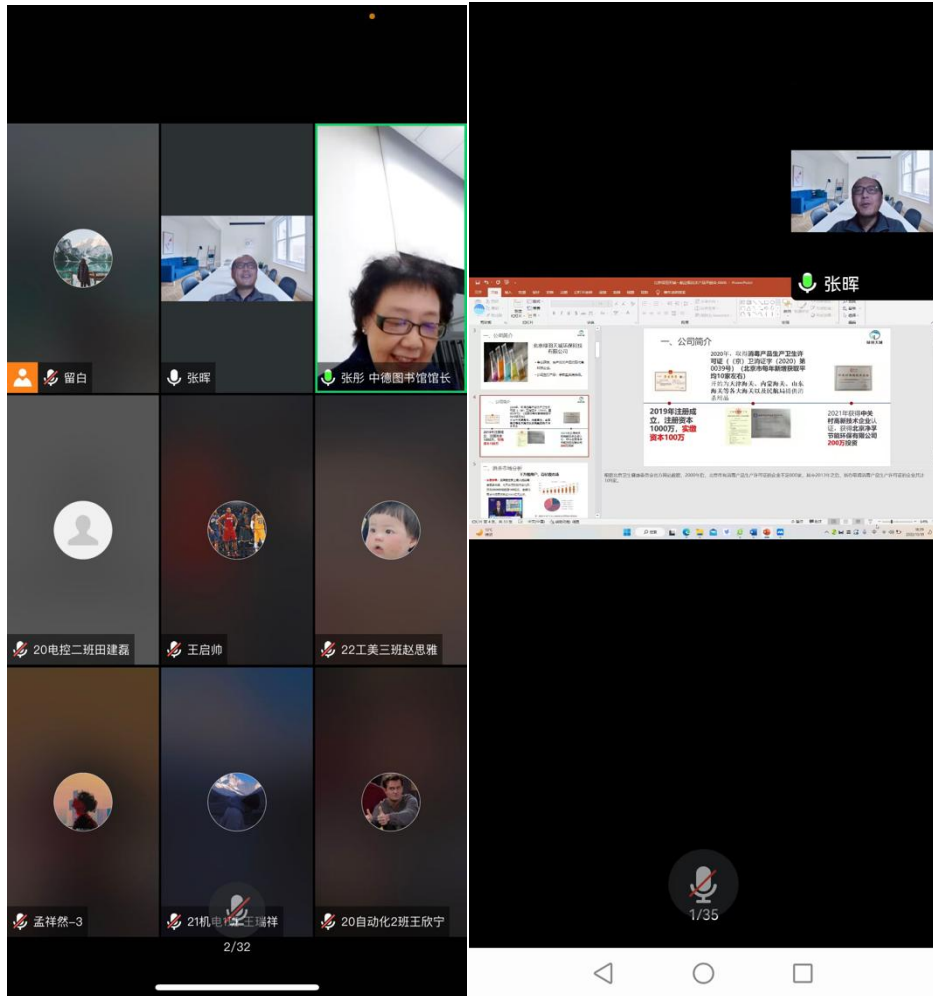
留白

张晖

张彤 中德图书馆馆长

20电控二班田建磊

王启帅

22工美三班赵思雅

孟祥然-3

21机电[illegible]王瑞祥

20自动化2班王欣宁

2/32

张晖

一、公司简介

2020年，取得消毒产品生产卫生许可证（（京）卫消证字（2020）第0039号）（北京市每年新增获取平均10家左右）

2019年注册成立，注册资本1000万，实缴资本100万

2021年获得中关村高新技术企业认证，获得北京净享节能环保有限公司200万投资

1/35